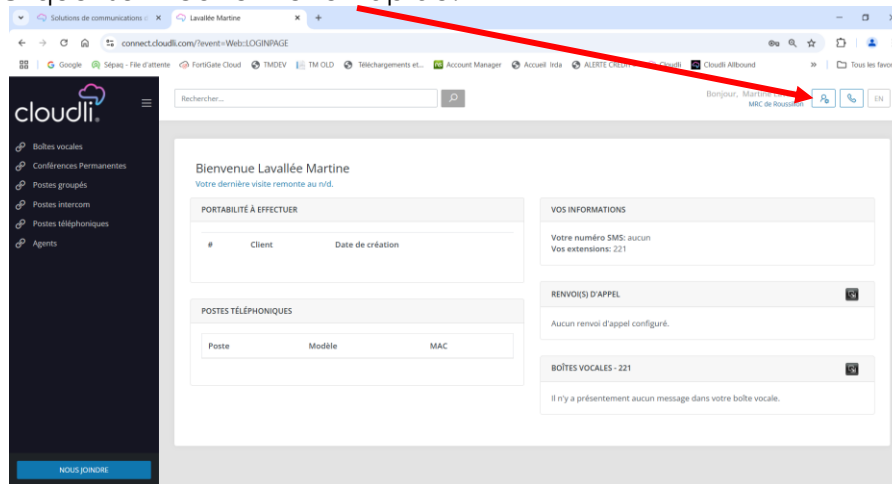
Solutions de communications | ×
Lavallée Martine ×
+

connect.cloudli.com/?event=Web::LOGINPAGE

Google
Sépaq - File d'attente
FortiGate Cloud
TMDEV
TM OLD
Téléchargements et...
Account Manager
Accueil Irda
ALERTE CREDI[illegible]
Cloudli
Cloudli Allbound
Tous les favo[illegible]

cloudli.

Rechercher...

Bonjour, Martine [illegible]
MRC de Roussillon
EN

Boîtes vocales
Conférences Permanentes
Postes groupés
Postes intercom
Postes téléphoniques
Agents

NOUS JOINDRE

Bienvenue Lavallée Martine
Votre dernière visite remonte au n/d.

PORTABILITÉ À EFFECTUER

| # | Client | Date de création |
|---|---|---|

POSTES TÉLÉPHONIQUES

| Poste | Modèle | MAC |
|---|---|---|

VOS INFORMATIONS

Votre numéro SMS: aucun
Vos extensions: 221

RENVOI(S) D'APPEL

Aucun renvoi d'appel configuré.

BOÎTES VOCALES - 221

Il n'y a présentement aucun message dans votre boîte vocale.